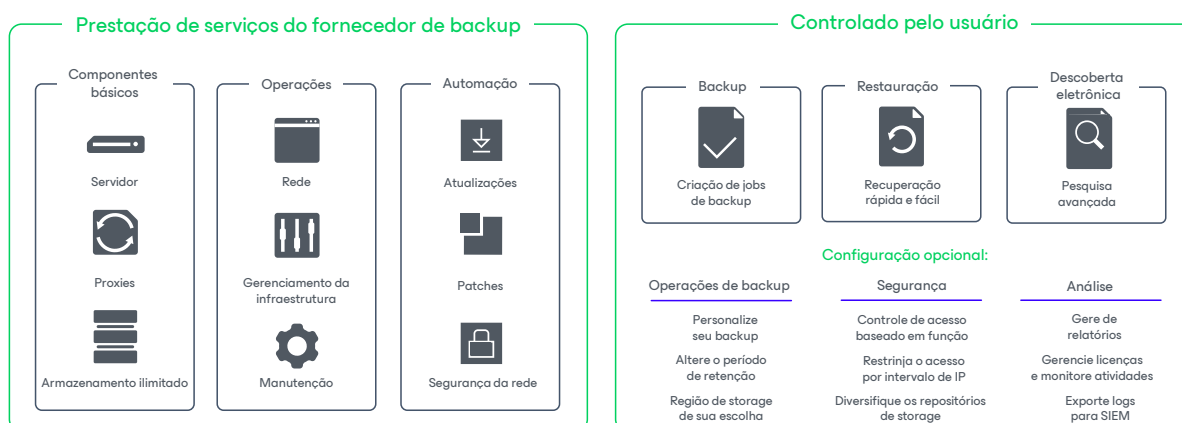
Prestação de serviços do fornecedor de backup

Componentes básicos

Servidor

Proxies

Armazenamento ilimitado

Operações

Rede

Gerenciamento da infraestrutura

Manutenção

Automação

Atualizações

Patches

Segurança da rede

Controlado pelo usuário

Backup

Criação de jobs de backup

Restauração

Recuperação rápida e fácil

Descoberta eletrônica

Pesquisa avançada

Configuração opcional:

Operações de backup

Personalize seu backup

Altere o período de retenção

Região de storage de sua escolha

Segurança

Controle de acesso baseado em função

Restrinja o acesso por intervalo de IP

Diversifique os repositórios de storage

Análise

Gere de relatórios

Gerencie licenças e monitore atividades

Exporte logs para SIEM